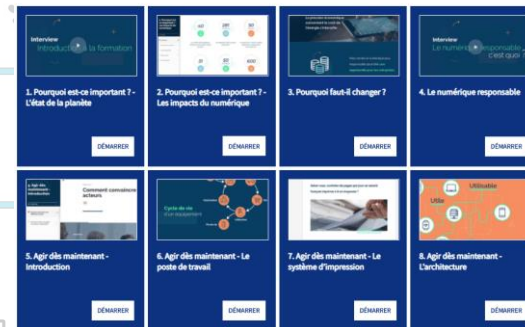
Interview
Introduction à la formation

1. Pourquoi est-ce important ? - L'état de la planète

DÉMARRER

2. Pourquoi est-ce important ? - Les impacts du numérique

DÉMARRER

3. Pourquoi faut-il changer ?

DÉMARRER

Interview
Le numérique responsable c'est quoi

4. Le numérique responsable

DÉMARRER

5. Agir dès maintenant - Introduction

Comment convaincre les acteurs

5. Agir dès maintenant - Introduction

DÉMARRER

Cycle de vie d'un équipement

6. Agir dès maintenant - Le poste de travail

DÉMARRER

7. Agir dès maintenant - Le système d'impression

DÉMARRER

Utilisable
Utile

8. Agir dès maintenant - L'architecture

DÉMARRER